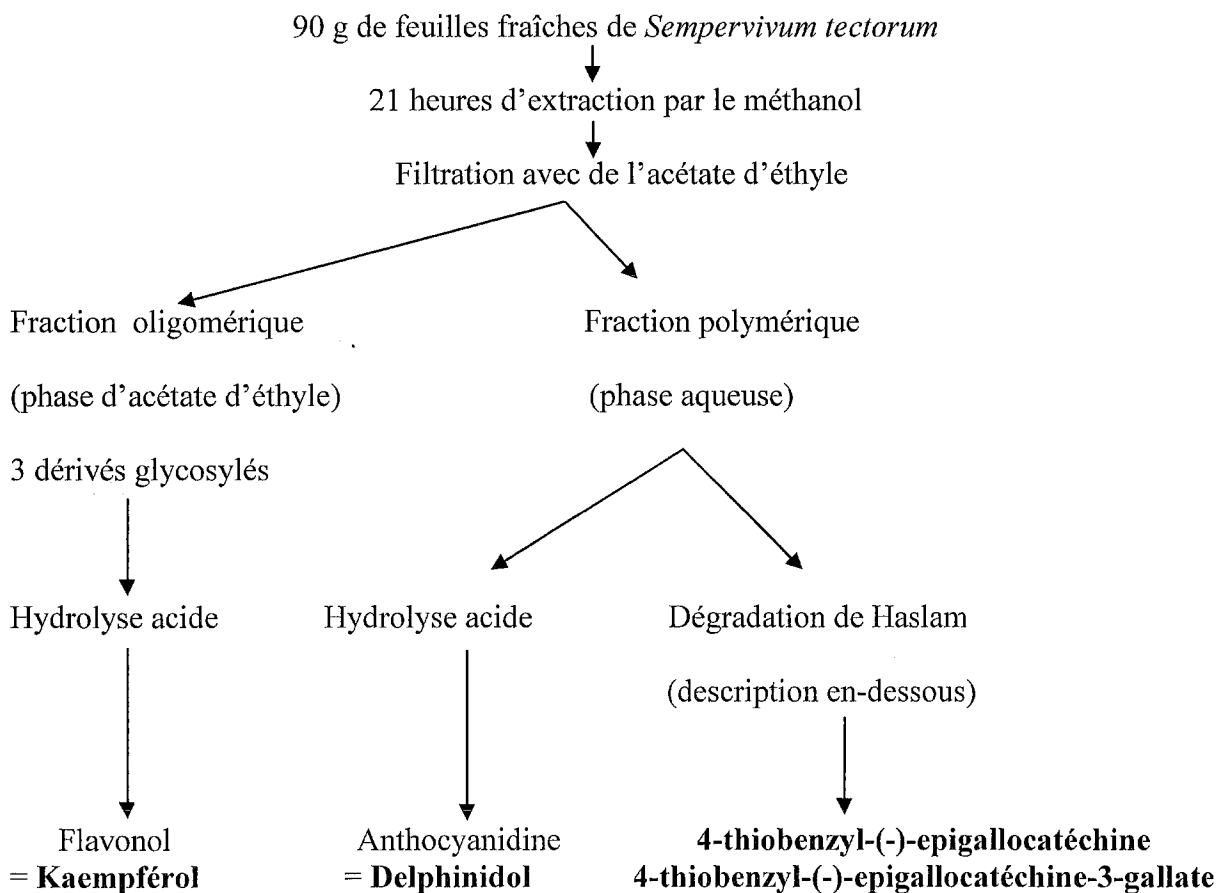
90 g de feuilles fraîches de *Sempervivum tectorum*

21 heures d'extraction par le méthanol

Filtration avec de l'acétate d'éthyle

Fraction oligomérique

(phase d'acétate d'éthyle)

3 dérivés glycosylés

Hydrolyse acide

Flavonol
= **Kaempférol**

Fraction polymérique

(phase aqueuse)

Hydrolyse acide

Anthocyanidine
= **Delphinidol**

Dégradation de Haslam

(description en-dessous)

**4-thiobenzyl-(-)-epigallocatéchine**
**4-thiobenzyl-(-)-epigallocatéchine-3-gallate**